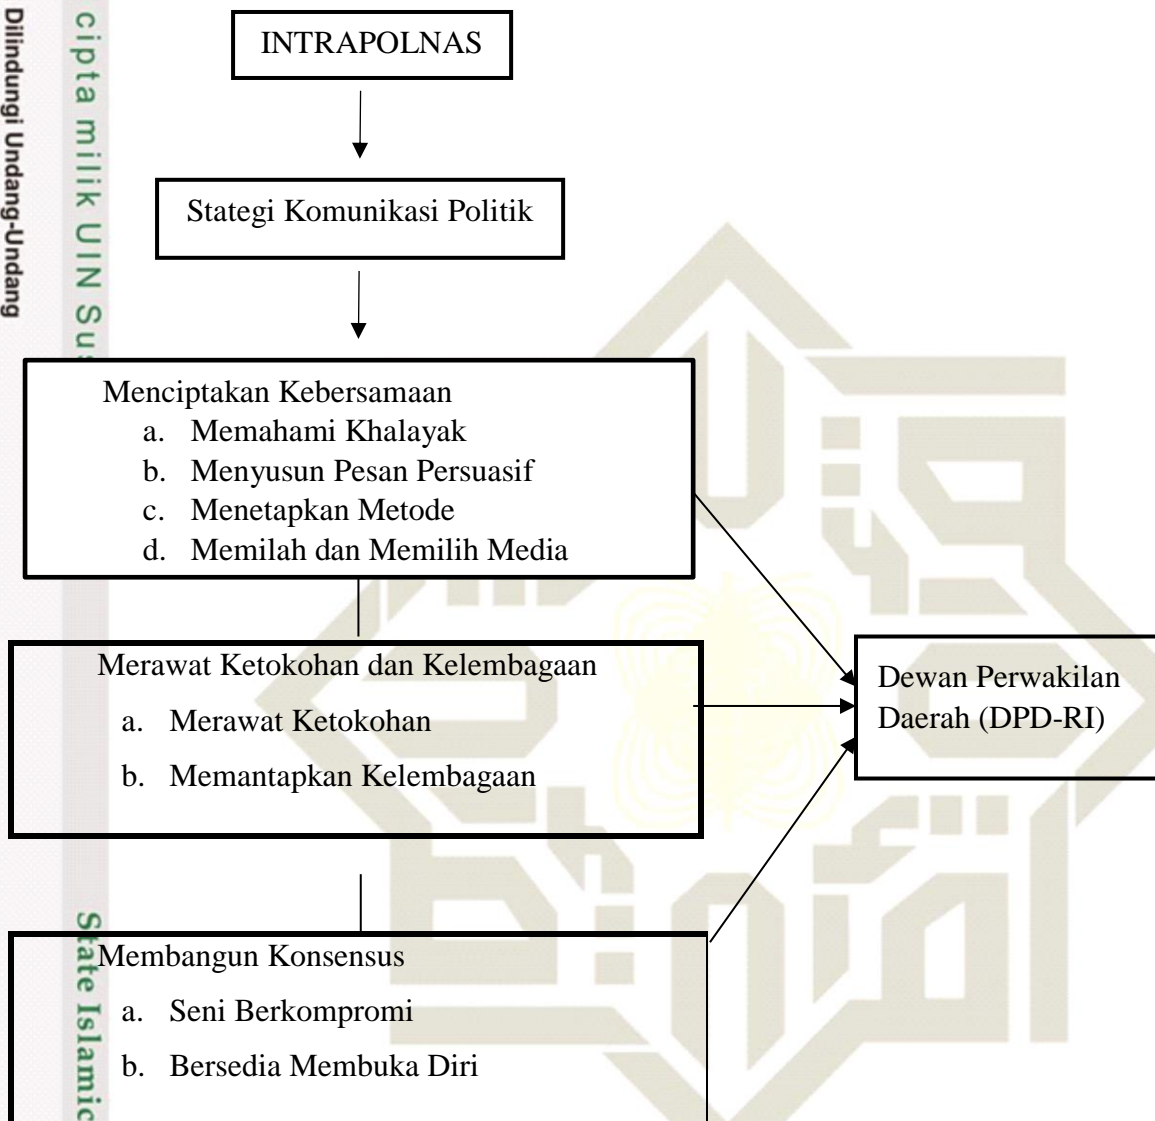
Dilindungi Undang-Undang

cipta milik UIN Su

INTRAPOLNAS

Stategi Komunikasi Politik

Menciptakan Kebersamaan
a. Memahami Khalayak
b. Menyusun Pesan Persuasif
c. Menetapkan Metode
d. Memilah dan Memilih Media

Merawat Ketokohan dan Kelembagaan
a. Merawat Ketokohan
b. Memantapkan Kelembagaan

Dewan Perwakilan Daerah (DPD-RI)

Membangun Konsensus
a. Seni Berkompromi
b. Bersedia Membuka Diri

State Islamic